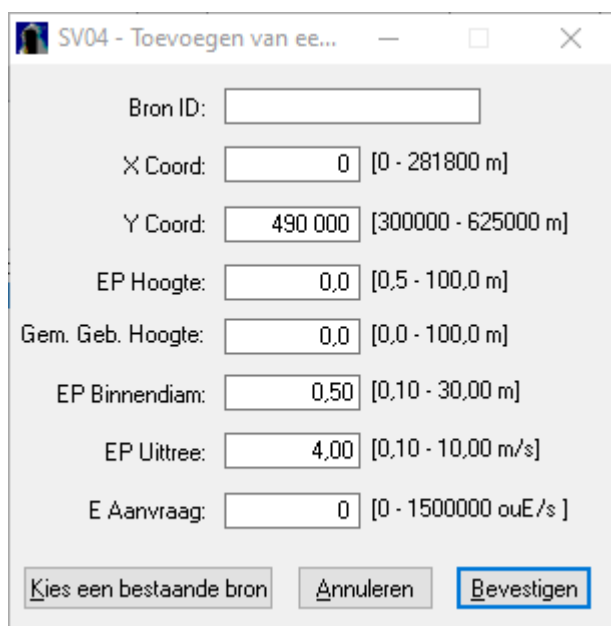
SV04 - Toevoegen van ee...

Bron ID:

X Coord: 0 [0 - 281800 m]

Y Coord: 490 000 [300000 - 625000 m]

EP Hoogte: 0,0 [0,5 - 100,0 m]

Gem. Geb. Hoogte: 0,0 [0,0 - 100,0 m]

EP Binnendiam: 0,50 [0,10 - 30,00 m]

EP Uittree: 4,00 [0,10 - 10,00 m/s]

E Aanvraag: 0 [0 - 1500000 ouE/s ]

Kies een bestaande bron | Annuleren | Bevestigen